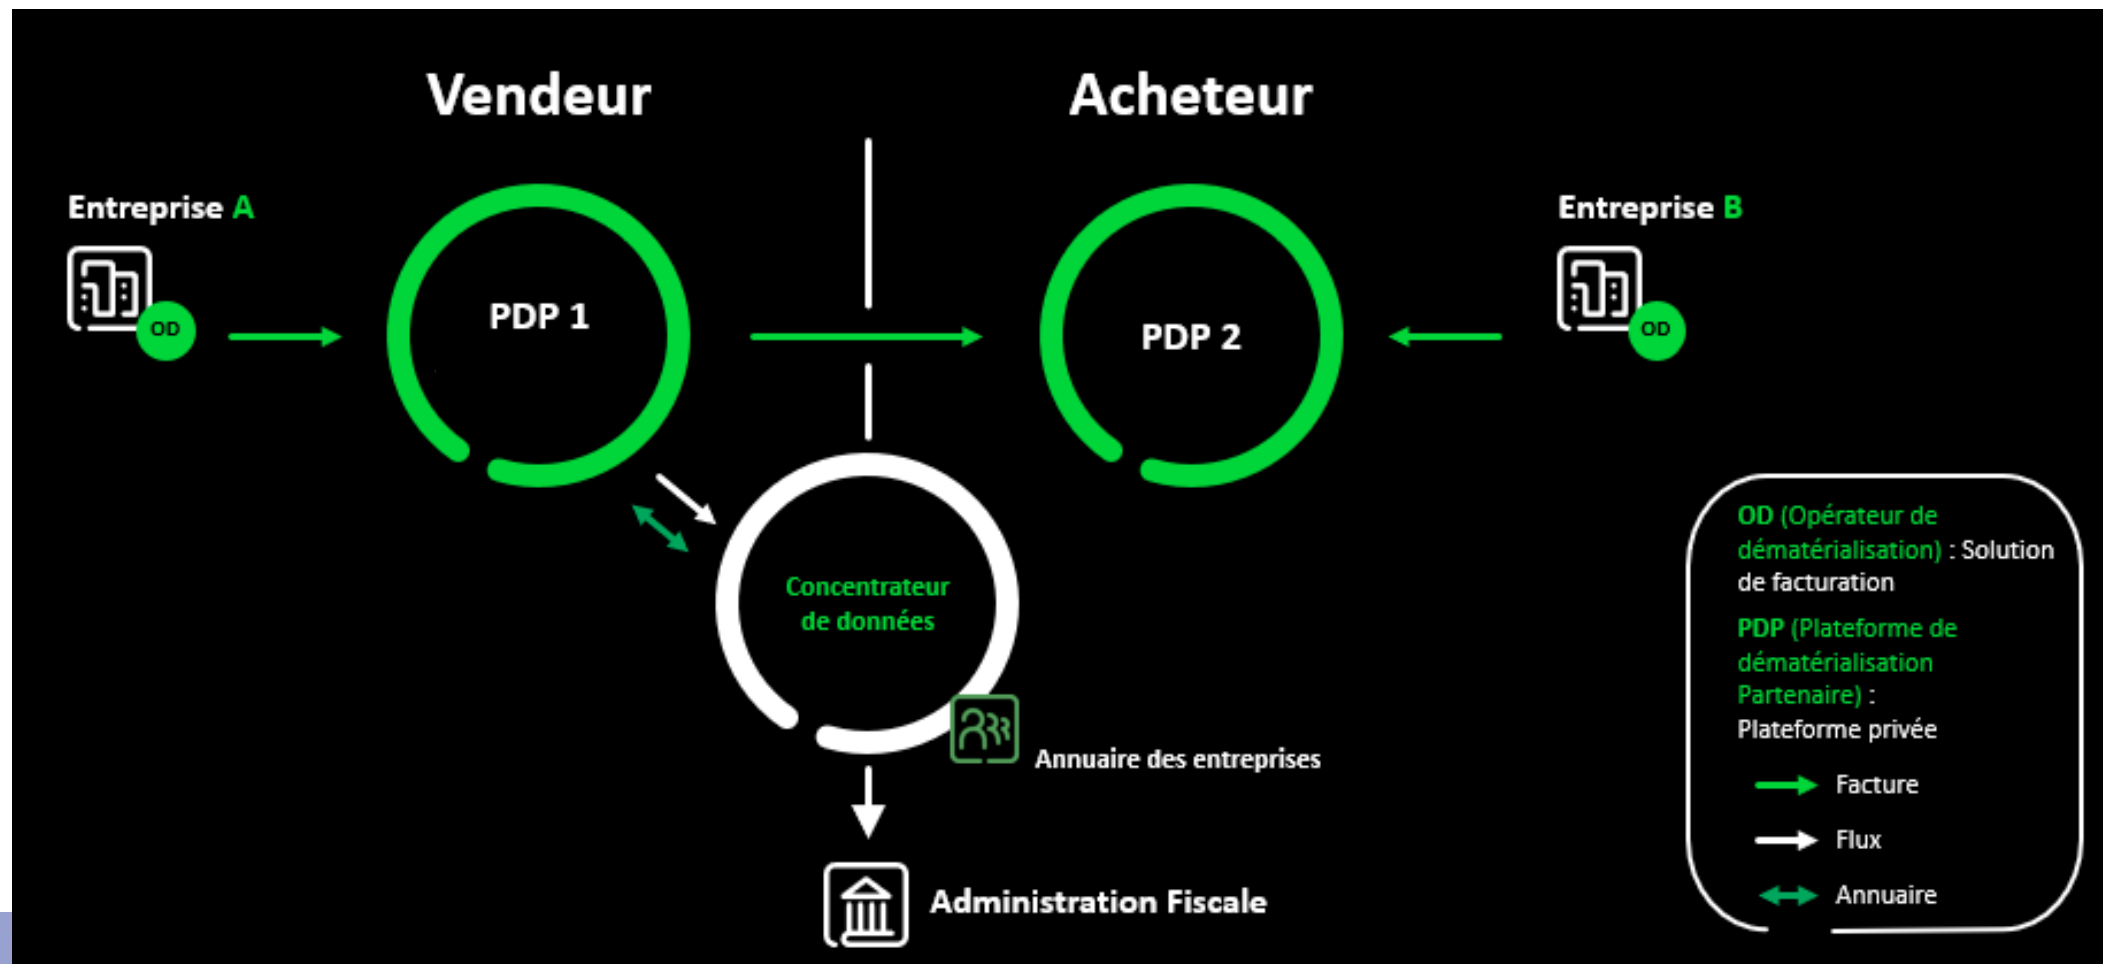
Vendeur

Acheteur

Entreprise A

OD

PDP 1

PDP 2

Entreprise B

OD

Concentrateur de données

Annuaire des entreprises

Administration Fiscale

OD (Opérateur de dématérialisation) : Solution de facturation

PDP (Plateforme de dématérialisation Partenaire) : Plateforme privée

Facture

Flux

Annuaire